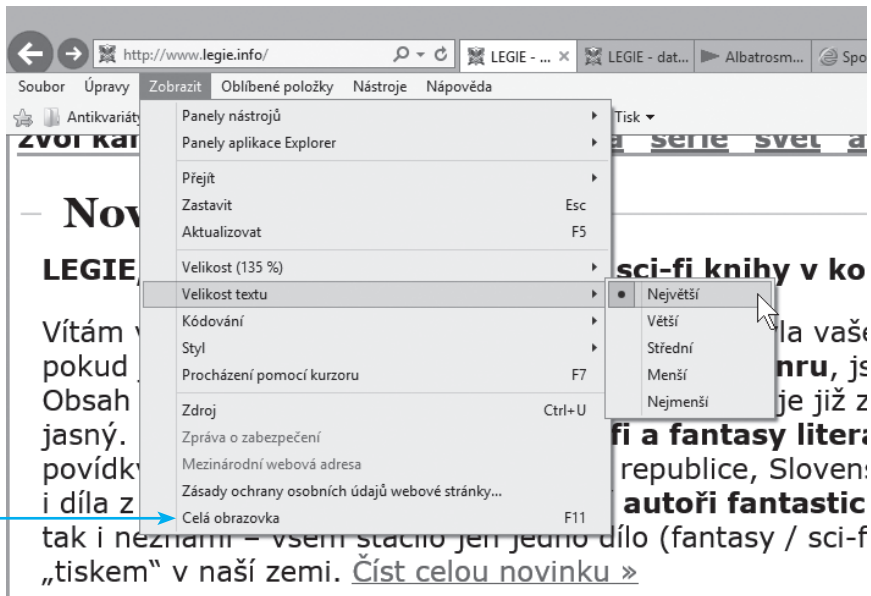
http://www.legie.info/ LEGIE - ... × LEGIE - dat... Albatrosm... Spo

Soubor Úpravy Zobrazit Oblíbené položky Nástroje Nápověda

Antikvariáty Tisk

Zvol kar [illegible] série svět a

Nov

LEGIE, sci-fi knihy v ko

Vítám v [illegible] la vaše pokud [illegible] nru, js Obsah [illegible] je již z jasný. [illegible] fi a fantasy litera povídky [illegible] republice, Slovens i díla z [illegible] autoři fantastic tak i neznámí – všem stačilo jen jedno dílo (fantasy / sci-f „tiskem" v naší zemi. Číst celou novinku »

Panely nástrojů
Panely aplikace Explorer
Přejít
Zastavit Esc
Aktualizovat F5
Velikost (135 %)
Velikost textu
Kódování
Styl
Procházení pomocí kurzoru F7
Zdroj Ctrl+U
Zpráva o zabezpečení
Mezinárodní webová adresa
Zásady ochrany osobních údajů webové stránky...
Celá obrazovka F11

Největší
Větší
Střední
Menší
Nejmenší